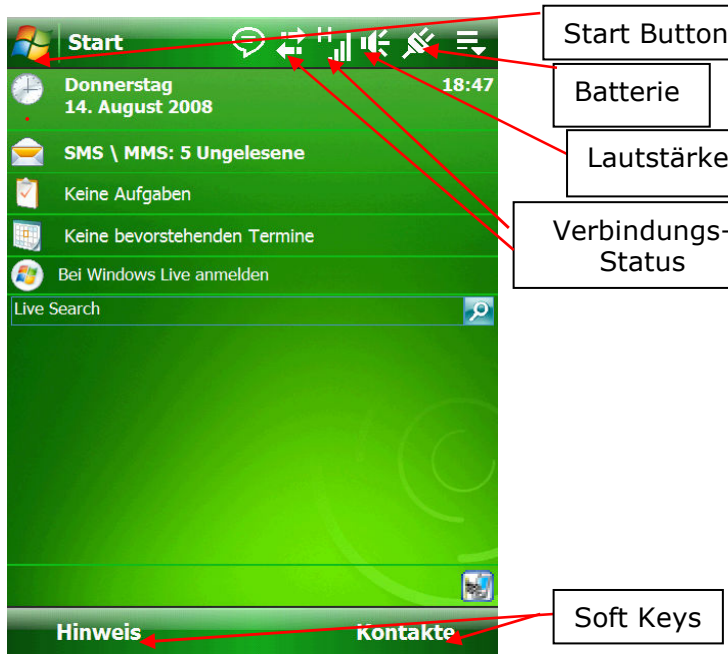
Start

Donnerstag
14. August 2008

18:47

SMS \ MMS: 5 Ungelesene

Keine Aufgaben

Keine bevorstehenden Termine

Bei Windows Live anmelden

Live Search

Hinweis

Kontakte

Start Button

Batterie

Lautstärke

Verbindungs-Status

Soft Keys